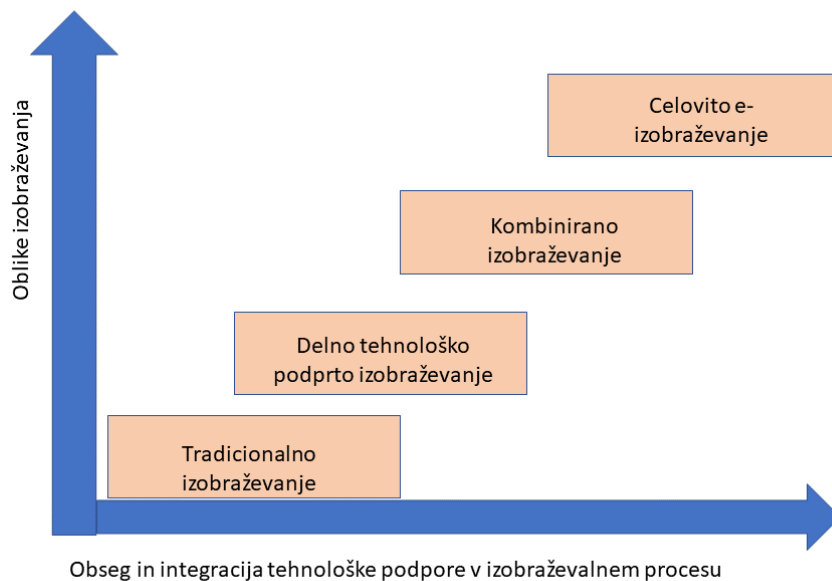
Oblike izobraževanja

Celovito e-izobraževanje

Kombinirano izobraževanje

Delno tehnološko podprto izobraževanje

Tradicionalno izobraževanje

Obseg in integracija tehnološke podpore v izobraževalnem procesu